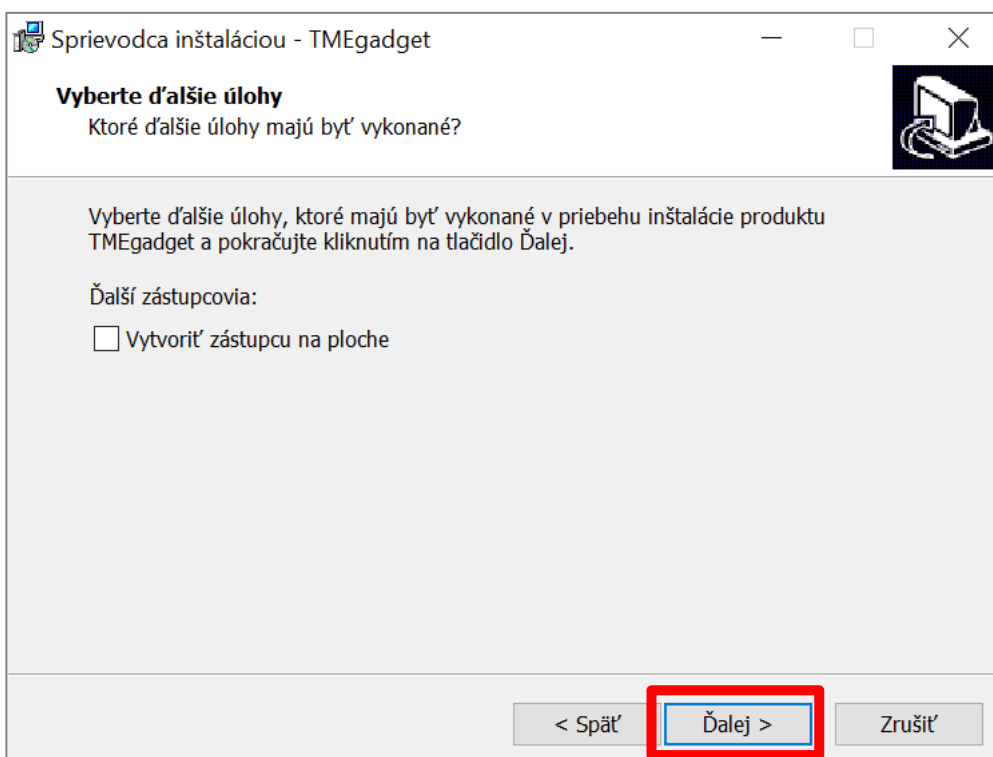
Sprievodca inštaláciou - TMEgadget

Vyberte ďalšie úlohy
Ktoré ďalšie úlohy majú byť vykonané?

Vyberte ďalšie úlohy, ktoré majú byť vykonané v priebehu inštalácie produktu TMEgadget a pokračujte kliknutím na tlačidlo Ďalej.

Ďalší zástupcovia:

Vytvoriť zástupcu na ploche

< Späť
Ďalej >
Zrušiť